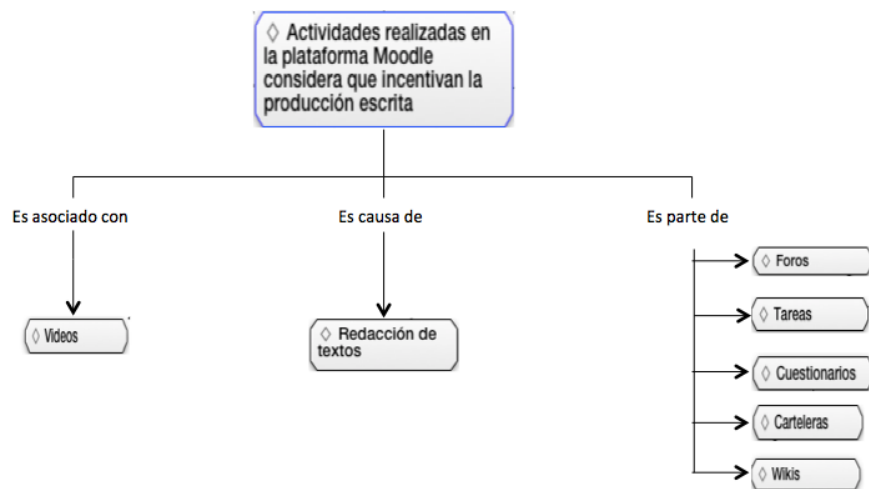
◊ Actividades realizadas en la plataforma Moodle considera que incentivan la producción escrita

Es asociado con

◊ Videos

Es causa de

◊ Redacción de textos

Es parte de

◊ Foros

◊ Tareas

◊ Cuestionarios

◊ Carteleras

◊ Wikis